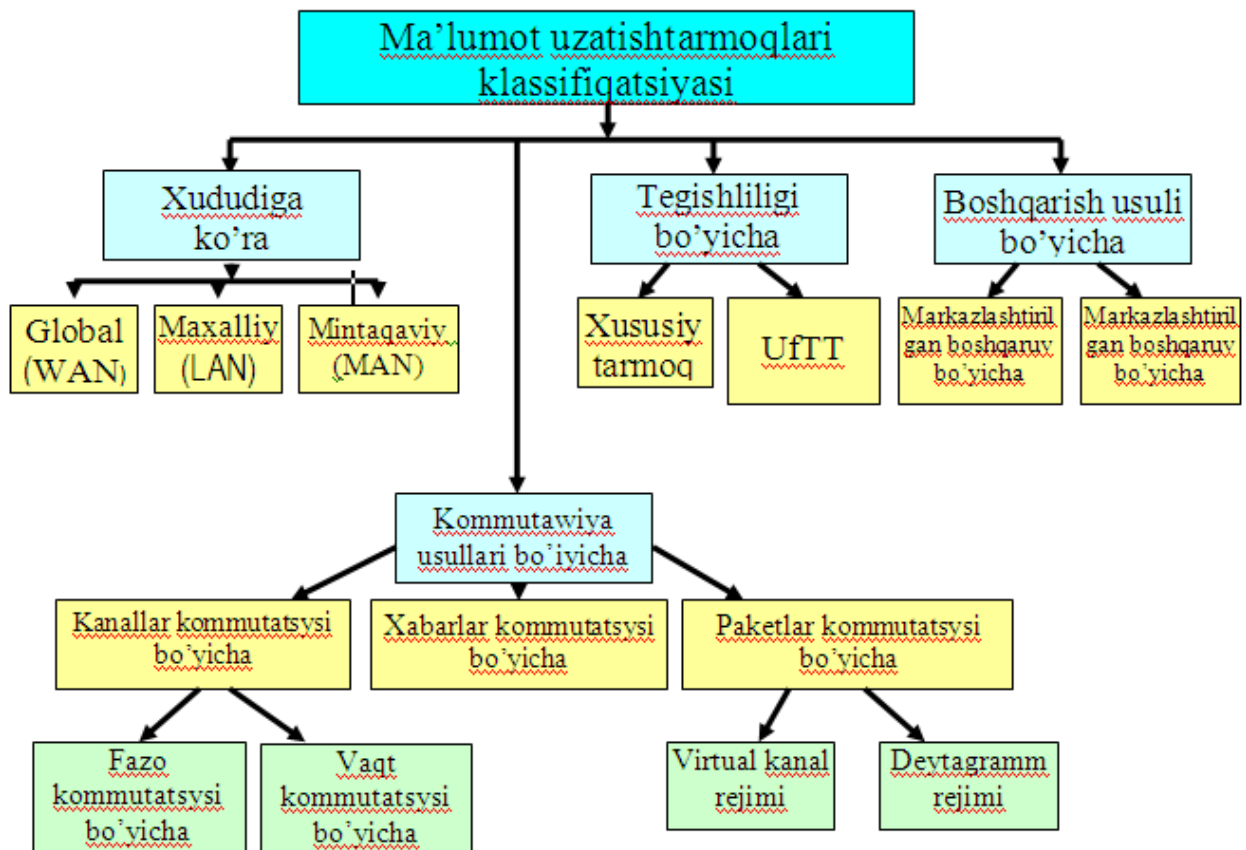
Ma’lumot uzatishtarmoqlari klassifiqatsiyasi

Xududiga ko’ra

Global (WAN)

Maxalliy (LAN)

Mintaqaviy (MAN)

Tegishliligi bo’yicha

Xususiy tarmoq

UfTT

Boshqarish usuli bo’yicha

Markazlashtirilgan boshqaruv bo’yicha

Markazlashtirilgan boshqaruv bo’yicha

Kommutawiya usullari bo’iyicha

Kanallar kommutatsysi bo’yicha

Xabarlar kommutatsysi bo’yicha

Paketlar kommutatsysi bo’yicha

Fazo kommutatsysi bo’yicha

Vaqt kommutatsysi bo’yicha

Virtual kanal rejimi

Deytagramm rejimi